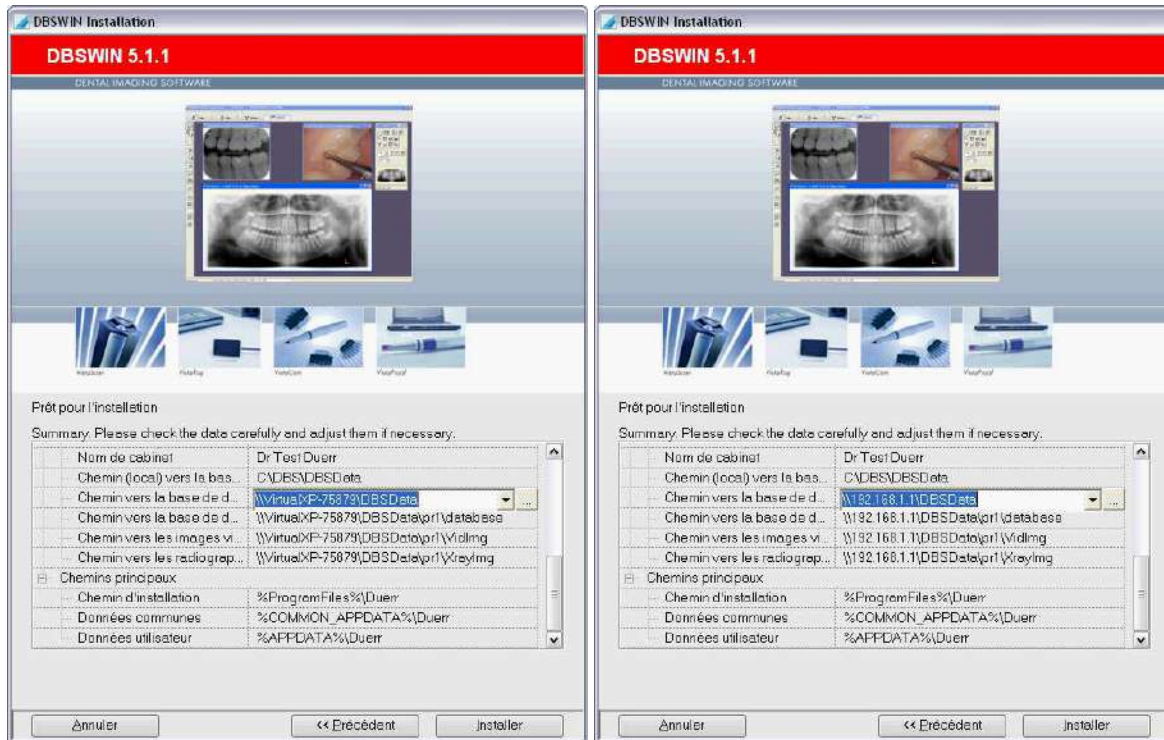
DBSWIN Installation

DBSWIN 5.1.1

DENTAL IMAGING SOFTWARE

Prêt pour l'installation

Summary. Please check the data carefully and adjust them if necessary.

| | |
|---|---|
| Nom de cabinet | Dr Test Duerr |
| Chemin (local) vers la bas... | C:\DBS\DBSData |
| Chemin vers la base de d... | \\VirtualXP-75879\DBSData |
| Chemin vers la base de d... | \\VirtualXP-75879\DBSData\pr1\database |
| Chemin vers les images vi... | \\VirtualXP-75879\DBSData\pr1\VidImg |
| Chemin vers les radiograp... | \\VirtualXP-75879\DBSData\pr1\XrayImg |
| Chemins principaux | |
| Chemin d'installation | %ProgramFiles%\Duerr |
| Données communes | %COMMON_APPDATA%\Duerr |
| Données utilisateur | %APPDATA%\Duerr |

Annuler
<< Précédent
Installer

DBSWIN Installation

DBSWIN 5.1.1

DENTAL IMAGING SOFTWARE

Prêt pour l'installation

Summary. Please check the data carefully and adjust them if necessary.

| | |
|---|---|
| Nom de cabinet | Dr Test Duerr |
| Chemin (local) vers la bas... | C:\DBS\DBSData |
| Chemin vers la base de d... | \\192.168.1.1\DBSData |
| Chemin vers la base de d... | \\192.168.1.1\DBSData\pr1\database |
| Chemin vers les images vi... | \\192.168.1.1\DBSData\pr1\VidImg |
| Chemin vers les radiograp... | \\192.168.1.1\DBSData\pr1\XrayImg |
| Chemins principaux | |
| Chemin d'installation | %ProgramFiles%\Duerr |
| Données communes | %COMMON_APPDATA%\Duerr |
| Données utilisateur | %APPDATA%\Duerr |

Annuler
<< Précédent
Installer